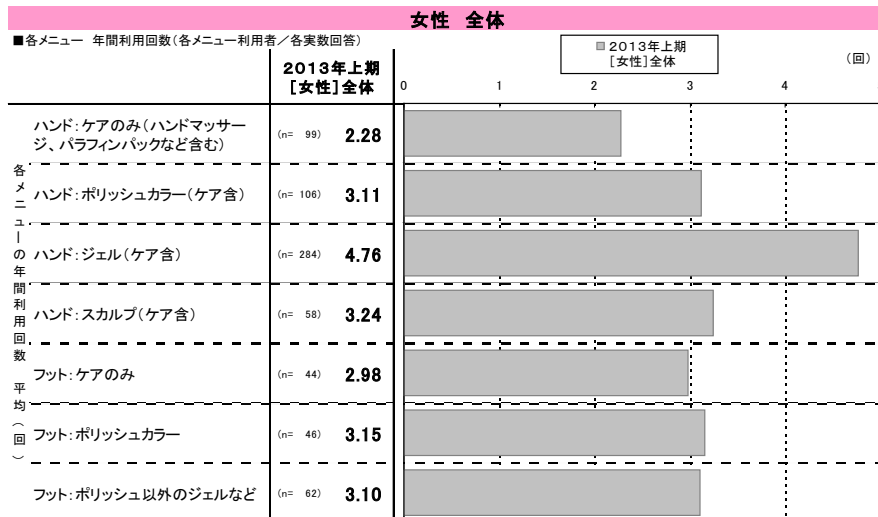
女性 全体

■各メニュー 年間利用回数(各メニュー利用者／各実数回答)

各メニューの年間利用回数 平均(回)

|  | 2013年上期 [女性]全体 |  |
|---|---|---|
| ハンド:ケアのみ(ハンドマッサージ、パラフィンパックなど含む) | (n= 99) | 2.28 |
| ハンド:ポリッシュカラー(ケア含) | (n= 106) | 3.11 |
| ハンド:ジェル(ケア含) | (n= 284) | 4.76 |
| ハンド:スカルプ(ケア含) | (n= 58) | 3.24 |
| フット:ケアのみ | (n= 44) | 2.98 |
| フット:ポリッシュカラー | (n= 46) | 3.15 |
| フット:ポリッシュ以外のジェルなど | (n= 62) | 3.10 |

■2013年上期 [女性]全体

(回)

0 1 2 3 4